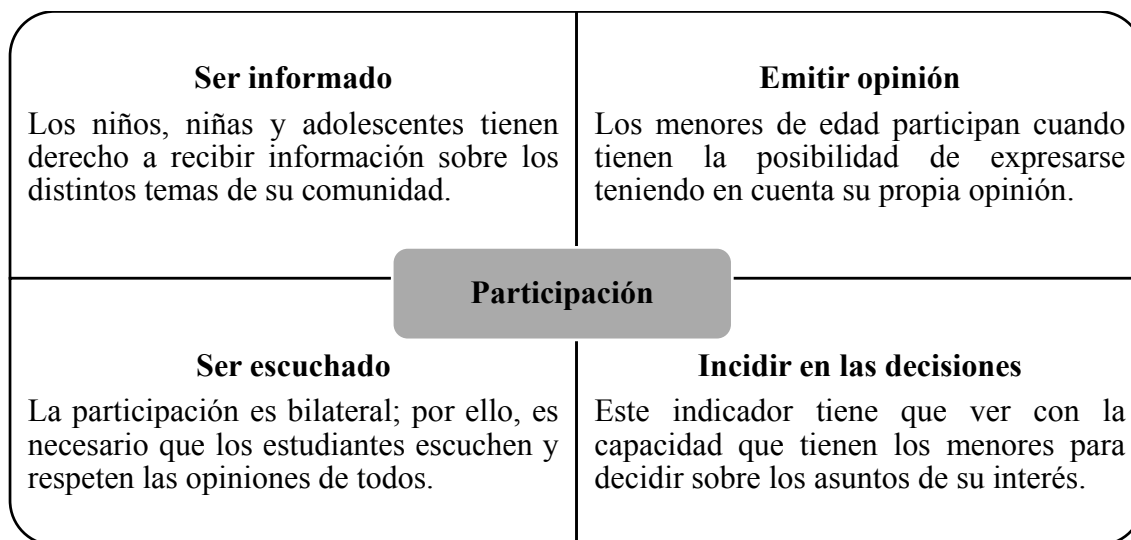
**Ser informado**

Los niños, niñas y adolescentes tienen derecho a recibir información sobre los distintos temas de su comunidad.

**Emitir opinión**

Los menores de edad participan cuando tienen la posibilidad de expresarse teniendo en cuenta su propia opinión.

**Participación**

**Ser escuchado**

La participación es bilateral; por ello, es necesario que los estudiantes escuchen y respeten las opiniones de todos.

**Incidir en las decisiones**

Este indicador tiene que ver con la capacidad que tienen los menores para decidir sobre los asuntos de su interés.